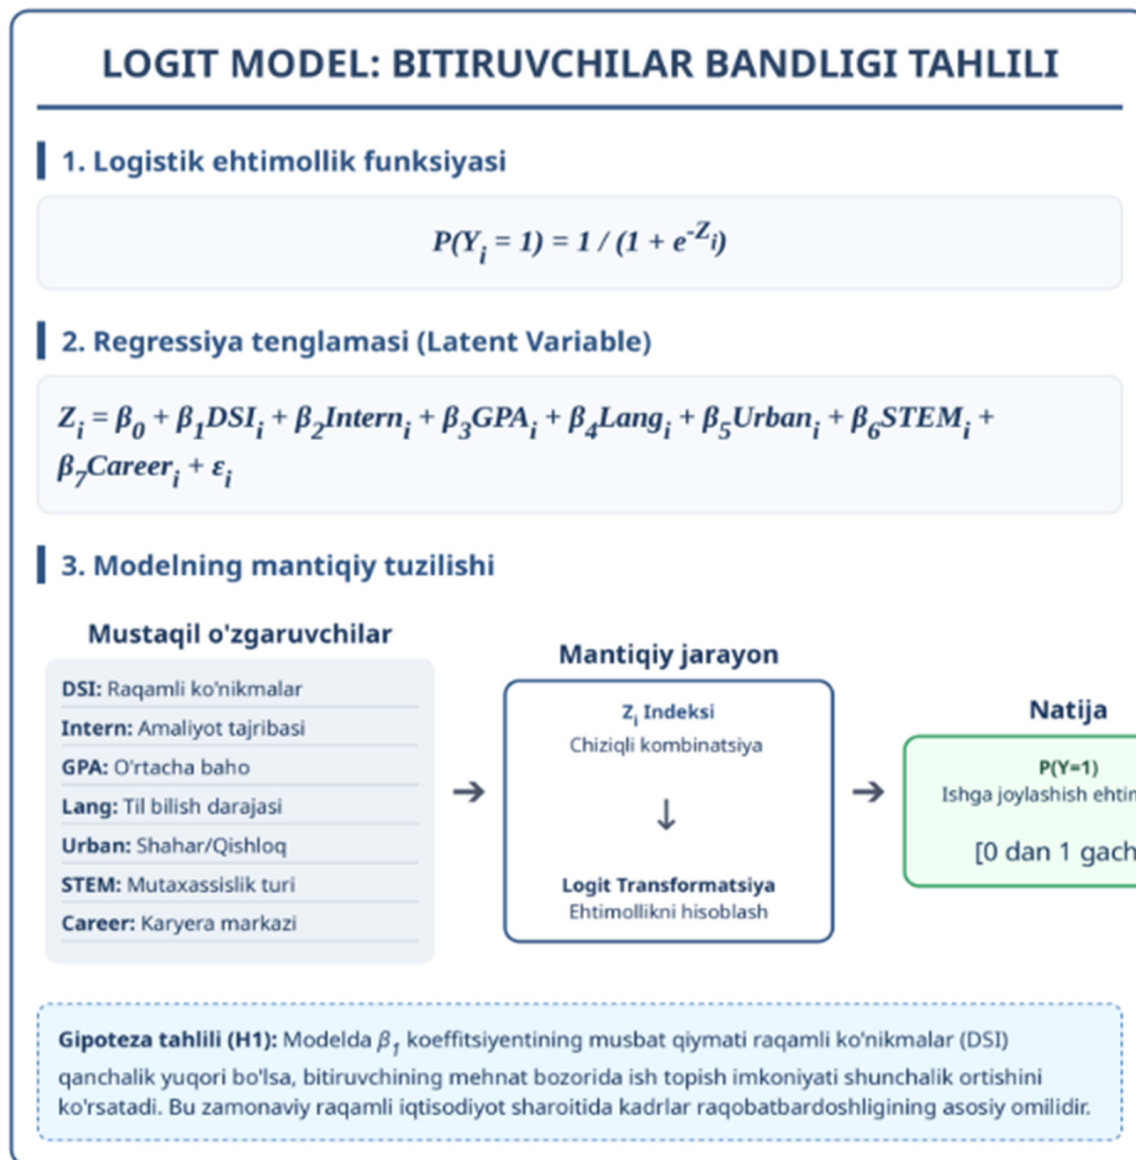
LOGIT MODEL: BITIRUVCHILAR BANDLIGI TAHLILI

1. Logistik ehtimollik funksiyasi

$P(Y_i = 1) = 1 / (1 + e^{-Z_i})$

2. Regressiya tenglamasi (Latent Variable)

$Z_i = \beta_0 + \beta_1 DSI_i + \beta_2 Intern_i + \beta_3 GPA_i + \beta_4 Lang_i + \beta_5 Urban_i + \beta_6 STEM_i + \beta_7 Career_i + \varepsilon_i$

3. Modelning mantiqiy tuzilishi

Mustaqil o'zgaruvchilar

DSI: Raqamli ko'nikmalar
Intern: Amaliyot tajribasi
GPA: O'rtacha baho
Lang: Til bilish darajasi
Urban: Shahar/Qishloq
STEM: Mutaxassislik turi
Career: Karyera markazi

→

Mantiqiy jarayon

$Z_i$ Indeksi
Chiziqli kombinatsiya
↓
Logit Transformatsiya
Ehtimollikni hisoblash

→

Natija

P(Y=1)
Ishga joylashish ehti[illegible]
[0 dan 1 gach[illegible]

Gipoteza tahlili (H1): Modelda $\beta_1$ koeffitsiyentining musbat qiymati raqamli ko'nikmalar (DSI) qanchalik yuqori bo'lsa, bitiruvchining mehnat bozorida ish topish imkoniyati shunchalik ortishini ko'rsatadi. Bu zamonaviy raqamli iqtisodiyot sharoitida kadrlar raqobatbardoshligining asosiy omilidir.